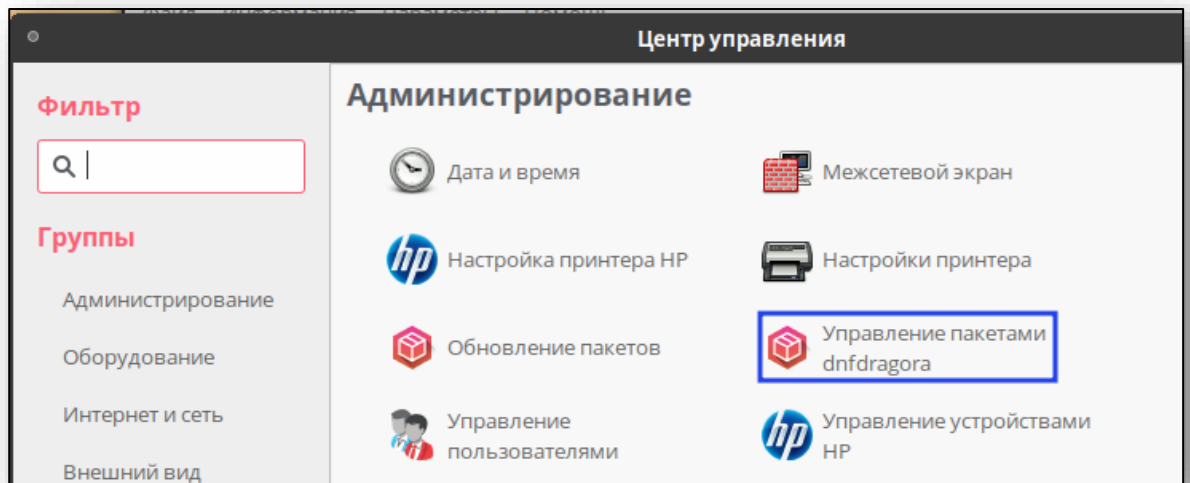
Центр управления

Фильтр

Группы

Администрирование

Оборудование

Интернет и сеть

Внешний вид

Администрирование

Дата и время

Межсетевой экран

Настройка принтера HP

Настройки принтера

Обновление пакетов

Управление пакетами dnfdragora

Управление пользователями

Управление устройствами HP